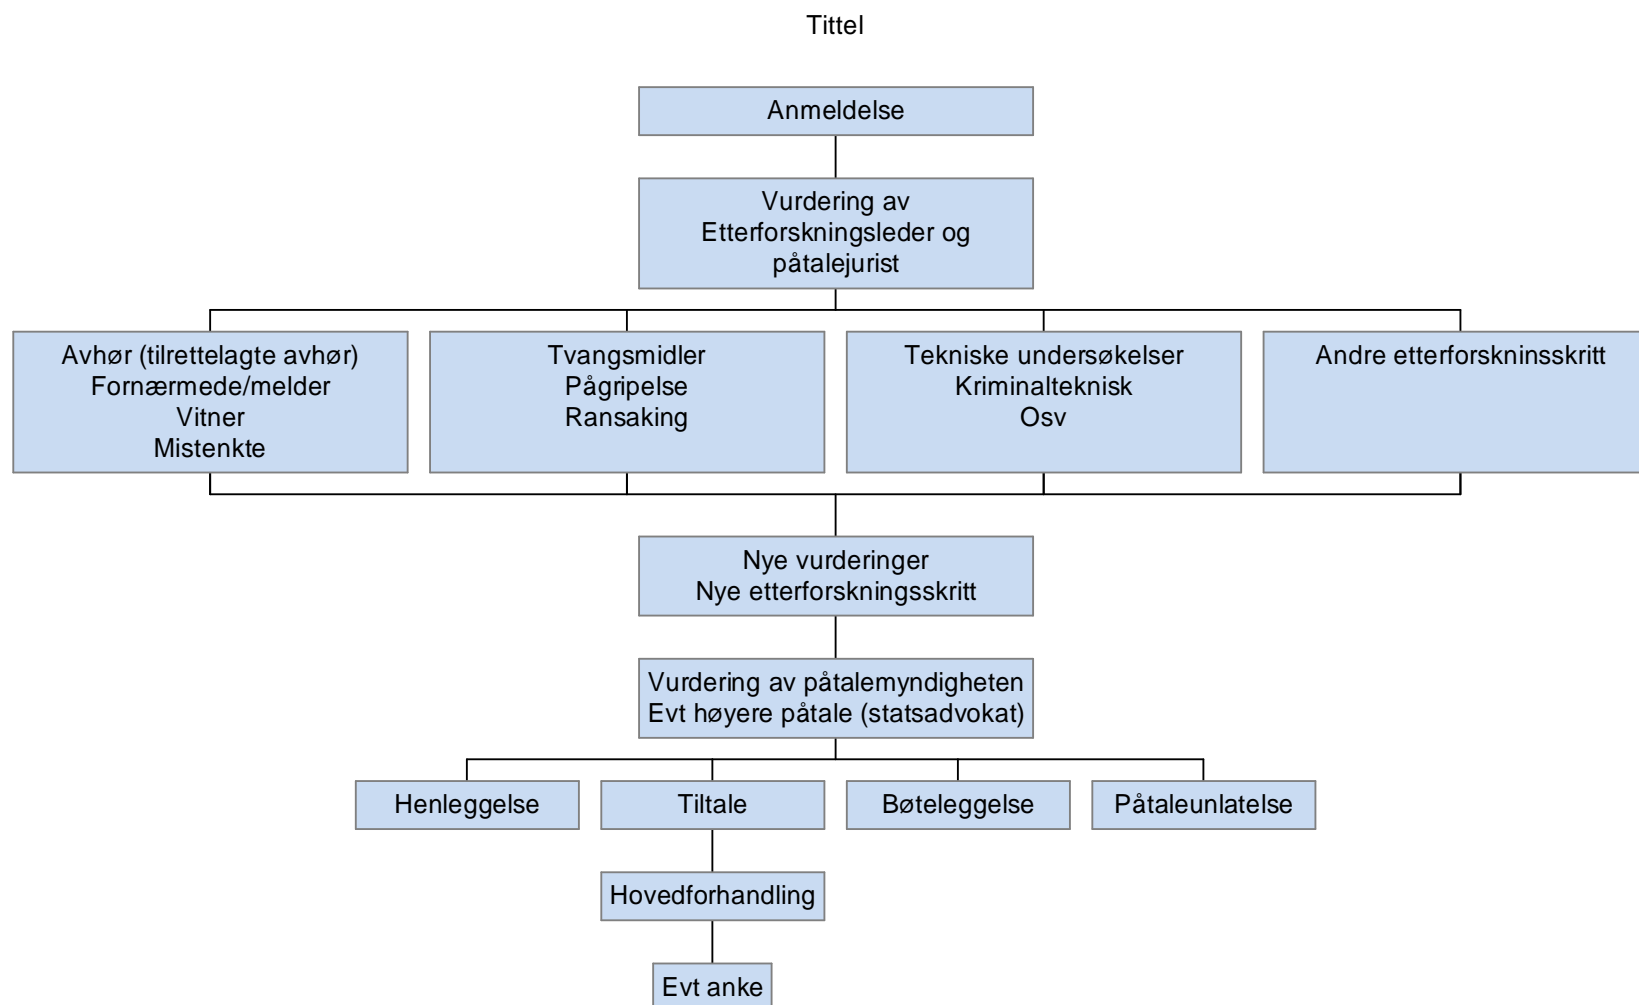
Tittel

Anmeldelse

Vurdering av
Etterforskningsleder og
påtalejurist

Avhør (tilrettelagte avhør)
Fornærmede/melder
Vitner
Mistenkte

Tvangsmidler
Pågripelse
Ransaking

Tekniske undersøkelser
Kriminalteknisk
Osv

Andre etterforskninsskritt

Nye vurderinger
Nye etterforskningsskritt

Vurdering av påtalemyndigheten
Evt høyere påtale (statsadvokat)

Henleggelse

Tiltale

Bøteleggelse

Påtaleunlatelse

Hovedforhandling

Evt anke